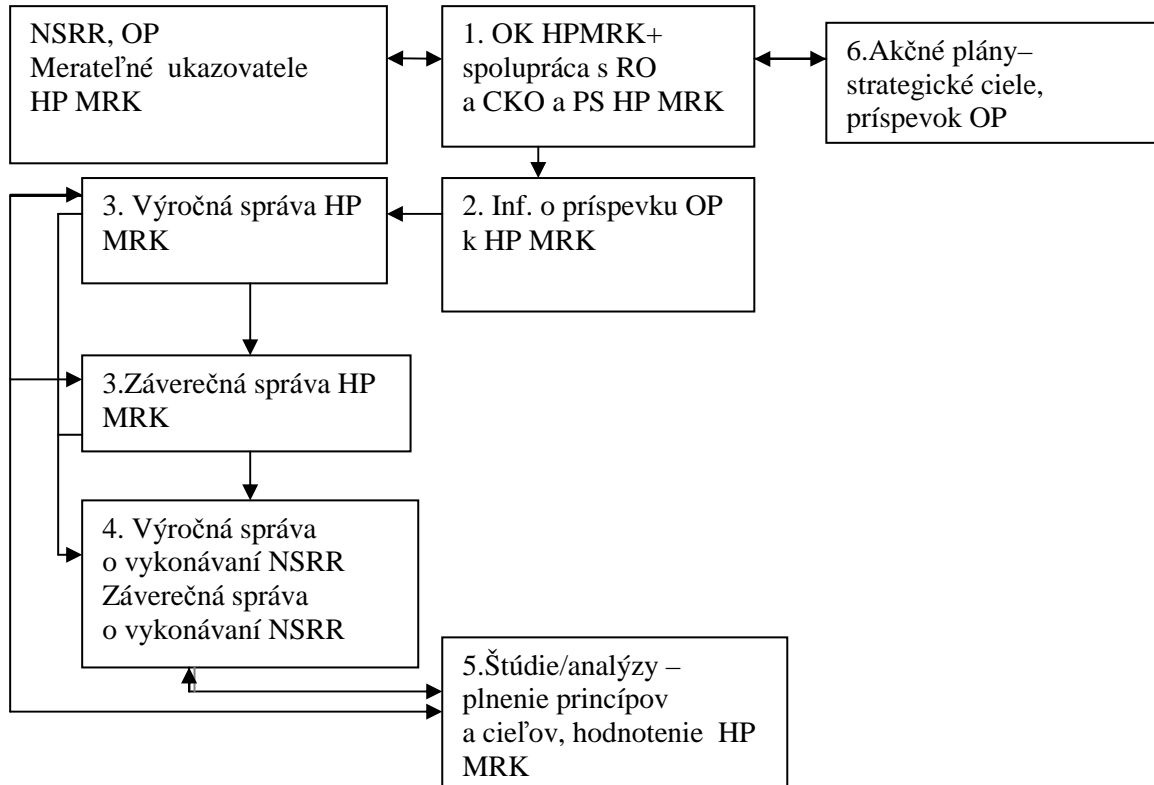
NSRR, OP
Merateľné ukazovatele HP MRK

1. OK HPMRK+ spolupráca s RO a CKO a PS HP MRK

6.Akčné plány– strategické ciele, príspevok OP

3. Výročná správa HP MRK

2. Inf. o príspevku OP k HP MRK

3.Záverečná správa HP MRK

4. Výročná správa o vykonávaní NSRR
Záverečná správa o vykonávaní NSRR

5.Štúdie/analýzy – plnenie princípov a cieľov, hodnotenie HP MRK